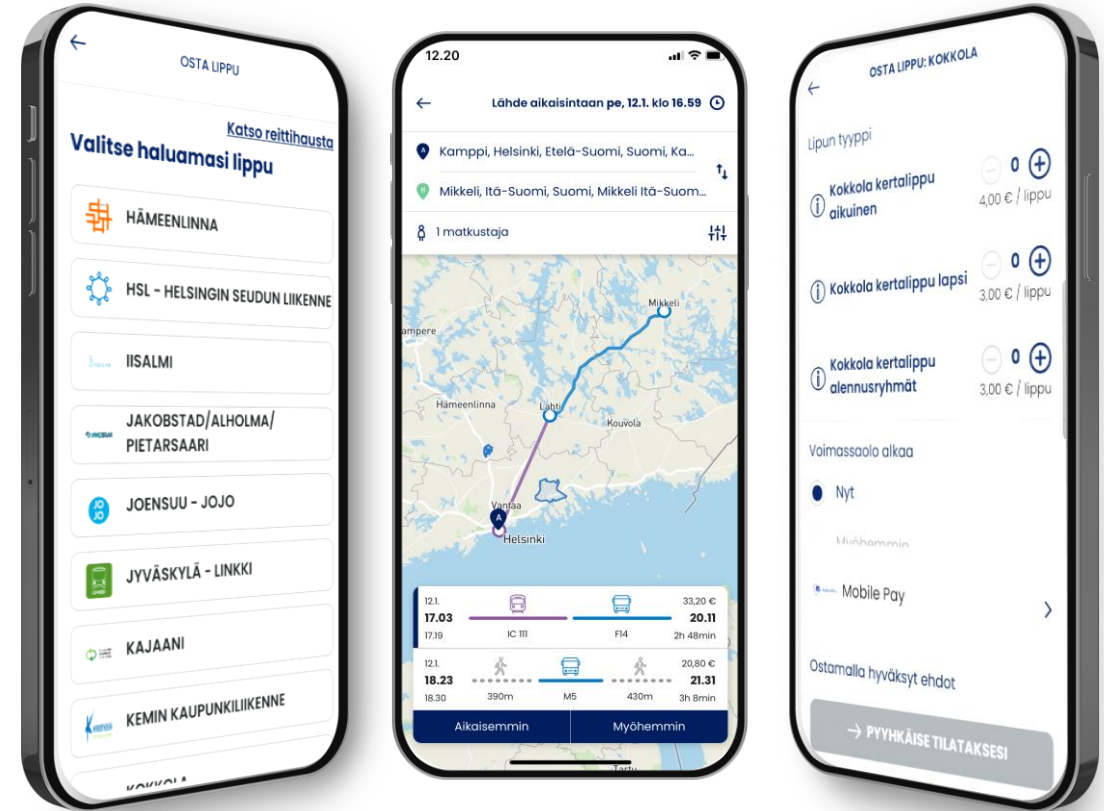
OSTA LIPPU

Katso reittihausta

Valitse haluamasi lippu

HÄMEENLINNA

HSL - HELSINGIN SEUDUN LIIKENNE

IISALMI

JAKOBSTAD/ALHOLMA/ PIETARSAARI

JOENSUU - JOJO

JYVÄSKYLÄ - LINKKI

KAJAANI

KEMIN KAUPUNKILIIKENNE

KOKKOLA

12.20

Lähde aikaisintaan pe, 12.1. klo 16.59

Kamppi, Helsinki, Etelä-Suomi, Suomi, Ka...

Mikkeli, Itä-Suomi, Suomi, Mikkeli Itä-Suom...

1 matkustaja

Tampere

Mikkeli

Hämeenlinna

Lahti

Kouvola

Vantaa

Helsinki

Tartu

| 12.1. | | | 33,20 € |
|---|---|---|---|
| 17.03 | | | 20.11 |
| 17.19 | IC 111 | F14 | 2h 48min |

| 12.1. | | | | 20,80 € |
|---|---|---|---|---|
| 18.23 | | | | 21.31 |
| 18.30 | 390m | M5 | 430m | 3h 8min |

Aikaisemmin

Myöhemmin

OSTA LIPPU: KOKKOLA

Lipun tyyppi

Kokkola kertalippu aikuinen
0
4,00 € / lippu

Kokkola kertalippu lapsi
0
3,00 € / lippu

Kokkola kertalippu alennusryhmät
0
3,00 € / lippu

Voimassaolo alkaa

Nyt

Myöhemmin

Mobile Pay

Ostamalla hyväksyt ehdot

→ PYYHKÄISE TILATAKSESI